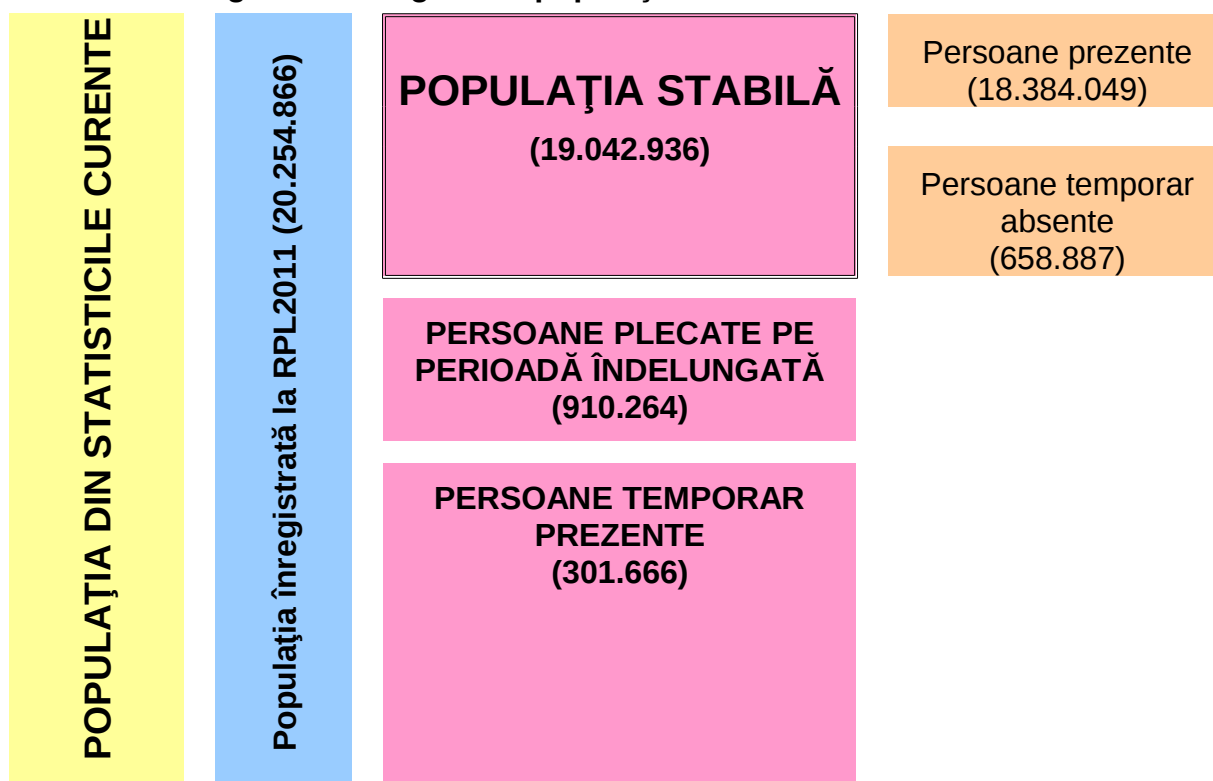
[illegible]

POPULAŢIA DIN STATISTICILE CURENTE

Populaţia înregistrată la RPL2011 (20.254.866)

POPULAŢIA STABILĂ
(19.042.936)

Persoane prezente
(18.384.049)

Persoane temporar absente
(658.887)

PERSOANE PLECATE PE PERIOADĂ ÎNDELUNGATĂ
(910.264)

PERSOANE TEMPORAR PREZENTE
(301.666)